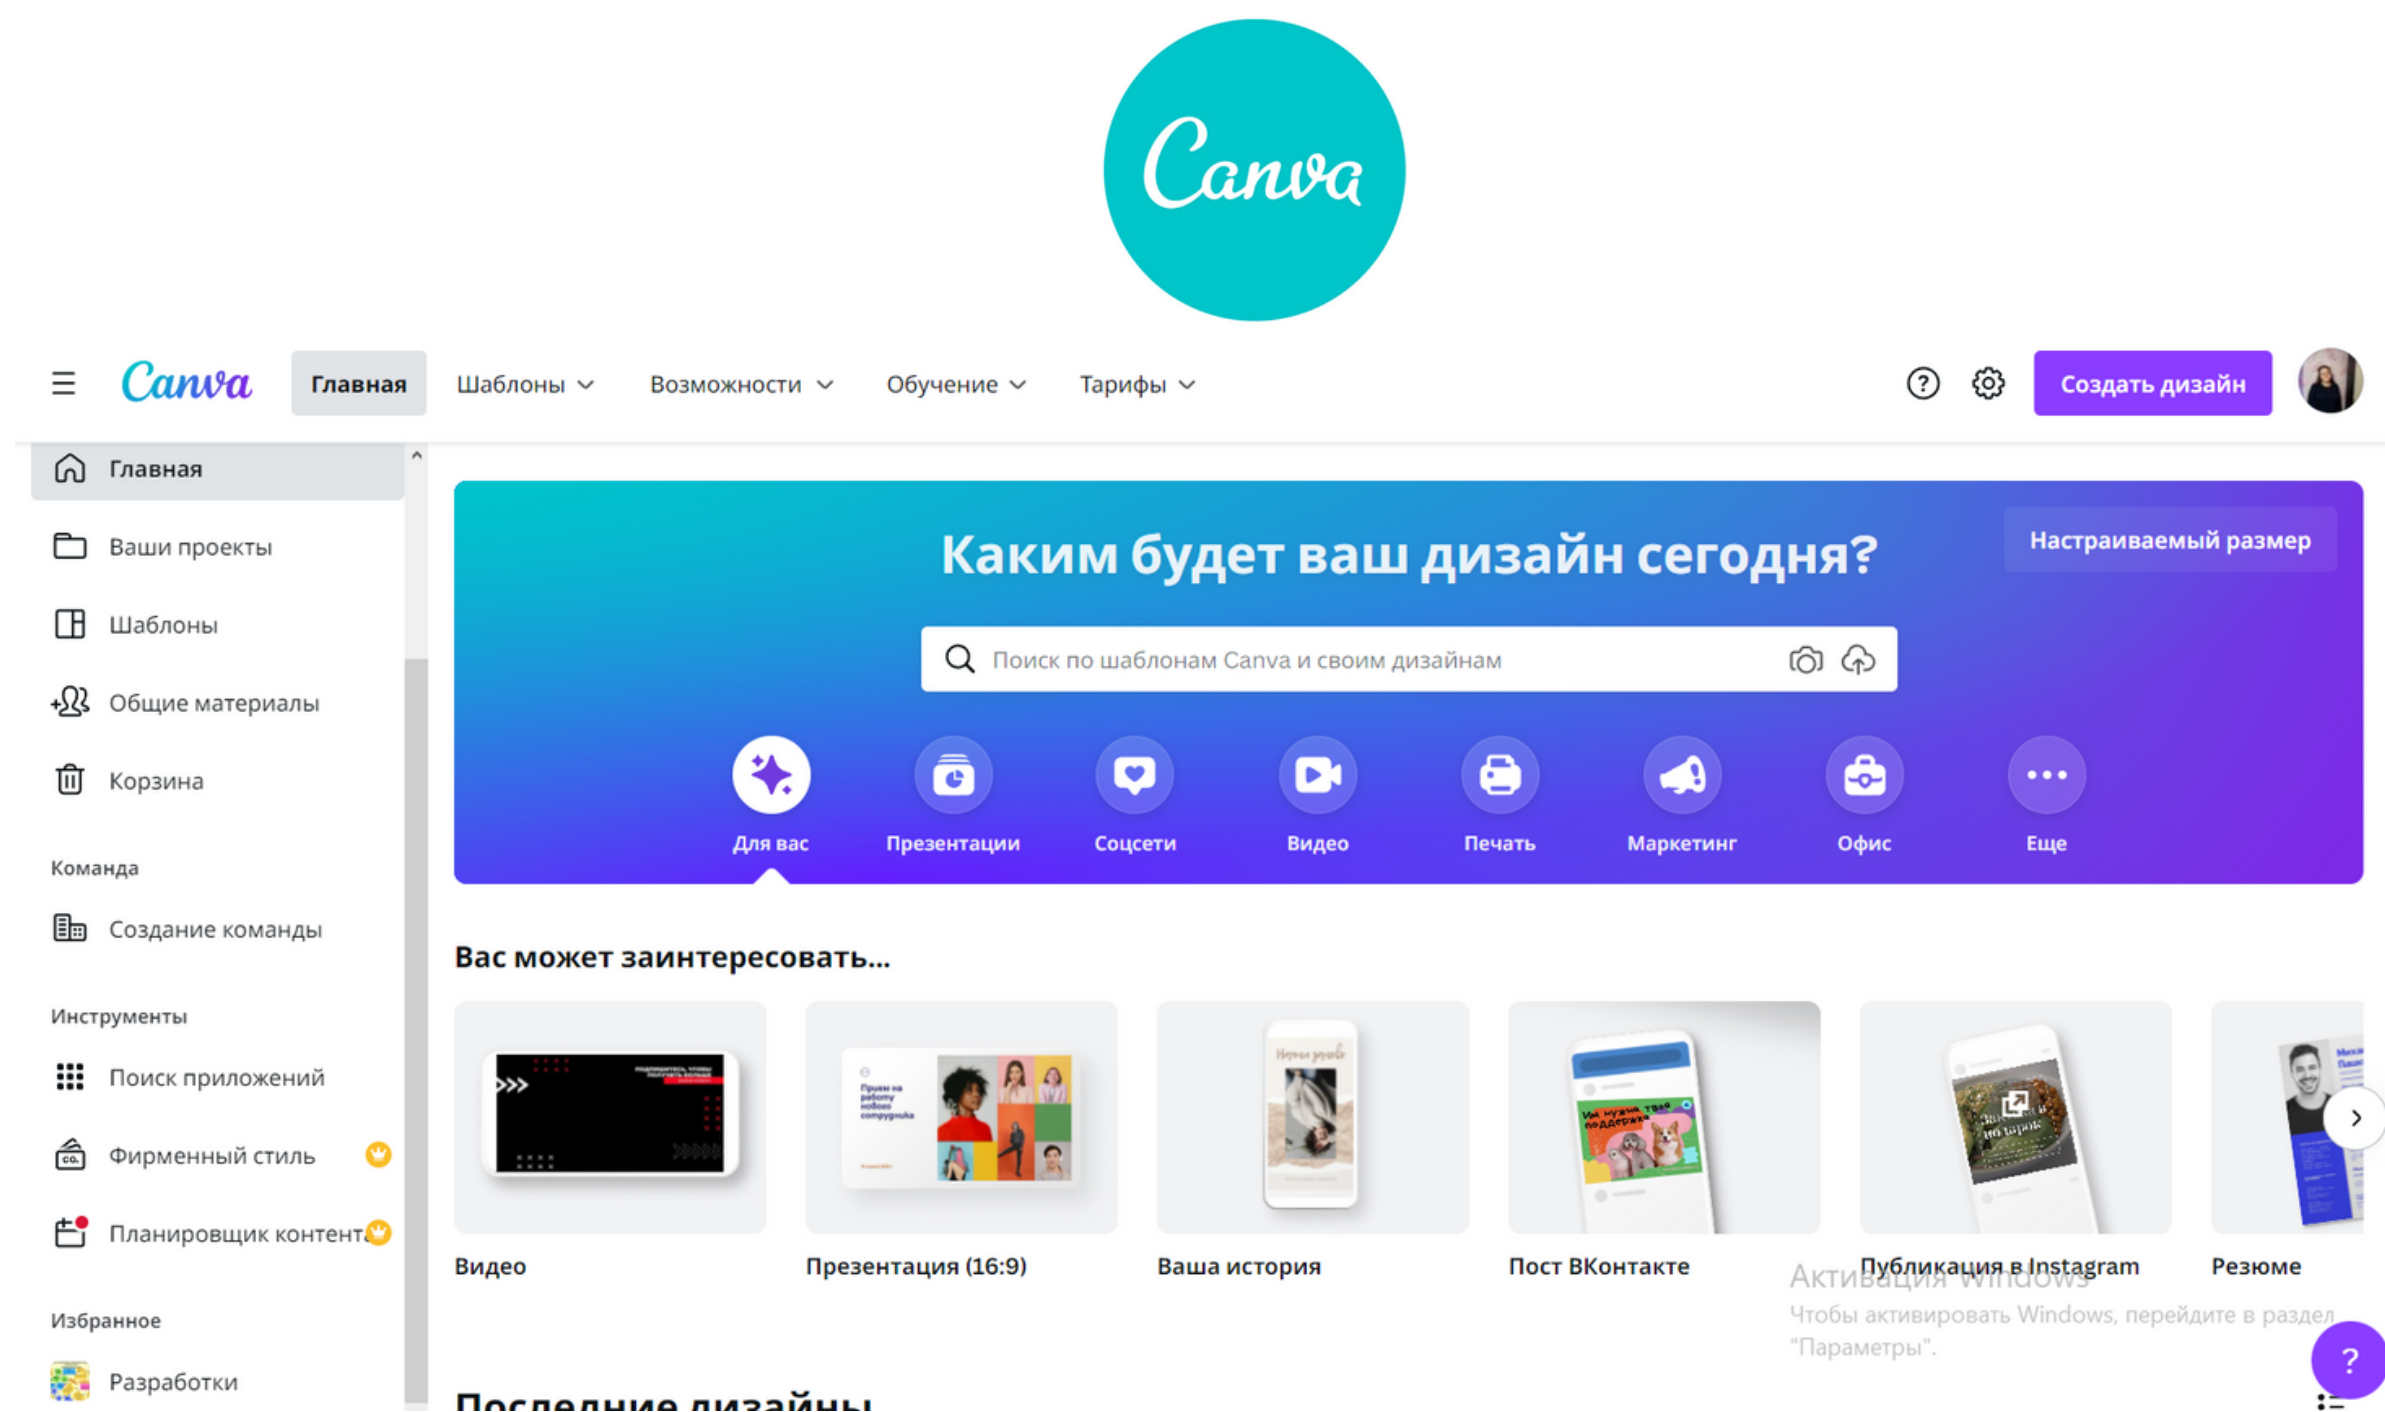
Canva

Canva Главная Шаблоны Возможности Обучение Тарифы ? Создать дизайн

Главная
Ваши проекты
Шаблоны
Общие материалы
Корзина

Команда
Создание команды

Инструменты
Поиск приложений
Фирменный стиль
Планировщик контента

Избранное
Разработки

Настраиваемый размер

Каким будет ваш дизайн сегодня?

Поиск по шаблонам Canva и своим дизайнам

Для вас Презентации Соцсети Видео Печать Маркетинг Офис Еще

Вас может заинтересовать...

Видео
Презентация (16:9)
Ваша история
Пост ВКонтакте
Публикация в Instagram
Резюме

Активация Windows
Чтобы активировать Windows, перейдите в раздел "Параметры".

Последние дизайны